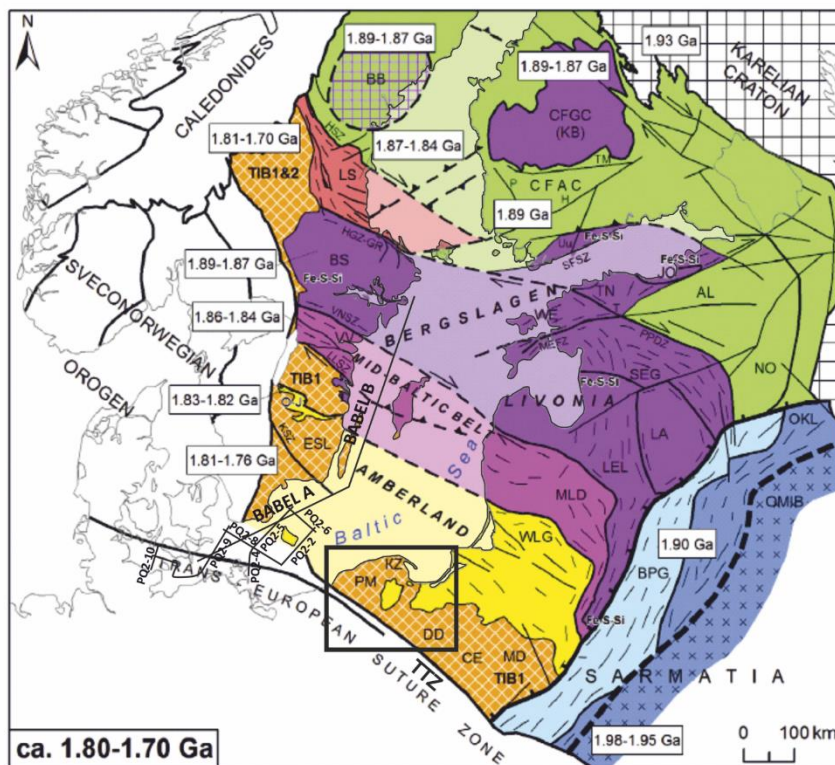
N

CALEDONIDES

1.89-1.87 Ga

BB

1.93 Ga

KARELIAN CRATON

1.89-1.87 Ga

CFGC (KB)

1.81-1.70 Ga

HSZ

1.87-1.84 Ga

TIB1&2

LS

TM

P CFAC

H

1.89 Ga

HGZ-GR

Uu

Fe-S-Si

SFSZ

Fe-S-Si

JO

1.89-1.87 Ga

BS

Fe-S-Si

SVECONORWEGIAN

BERGSLAGEN

TN

AL

1.86-1.84 Ga

VNSZ

WE

MEFZ

PPDZ

MID BALTIC BELT

OROGEN

TIB1

Fe-S-Si

SEG

NO

LIVONIA

1.83-1.82 Ga

BABEL B

LLSZ

KSZ

ESL

LA

OKL

LEL

Sea

1.81-1.76 Ga

AMBERLAND

MLD

OMIB

BABEL A

Baltic

PQ2-6

PQ2-5

PQ2-2

PQ2-8

PQ2-9

PQ2-10

PQ2-1

WLG

1.90 Ga

TRANS

KZ

PM

BPG

EUROPEAN

DD

Fe-S-Si

TTZ

CE

MD

TIB1

SUTURE

SARMATIA

ZONE

ca. 1.80-1.70 Ga

1.98-1.95 Ga

0 100 km